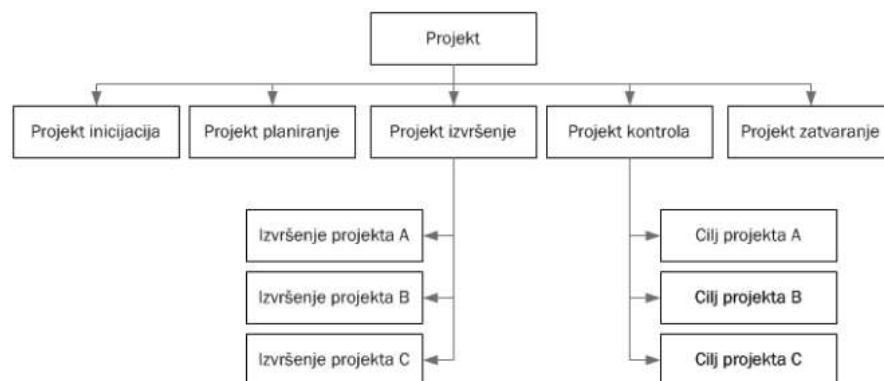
Projekt

Projekt inicijacija

Projekt planiranje

Projekt izvršenje

Projekt kontrola

Projekt zatvaranje

Izvršenje projekta A

Izvršenje projekta B

Izvršenje projekta C

Cilj projekta A

Cilj projekta B

Cilj projekta C